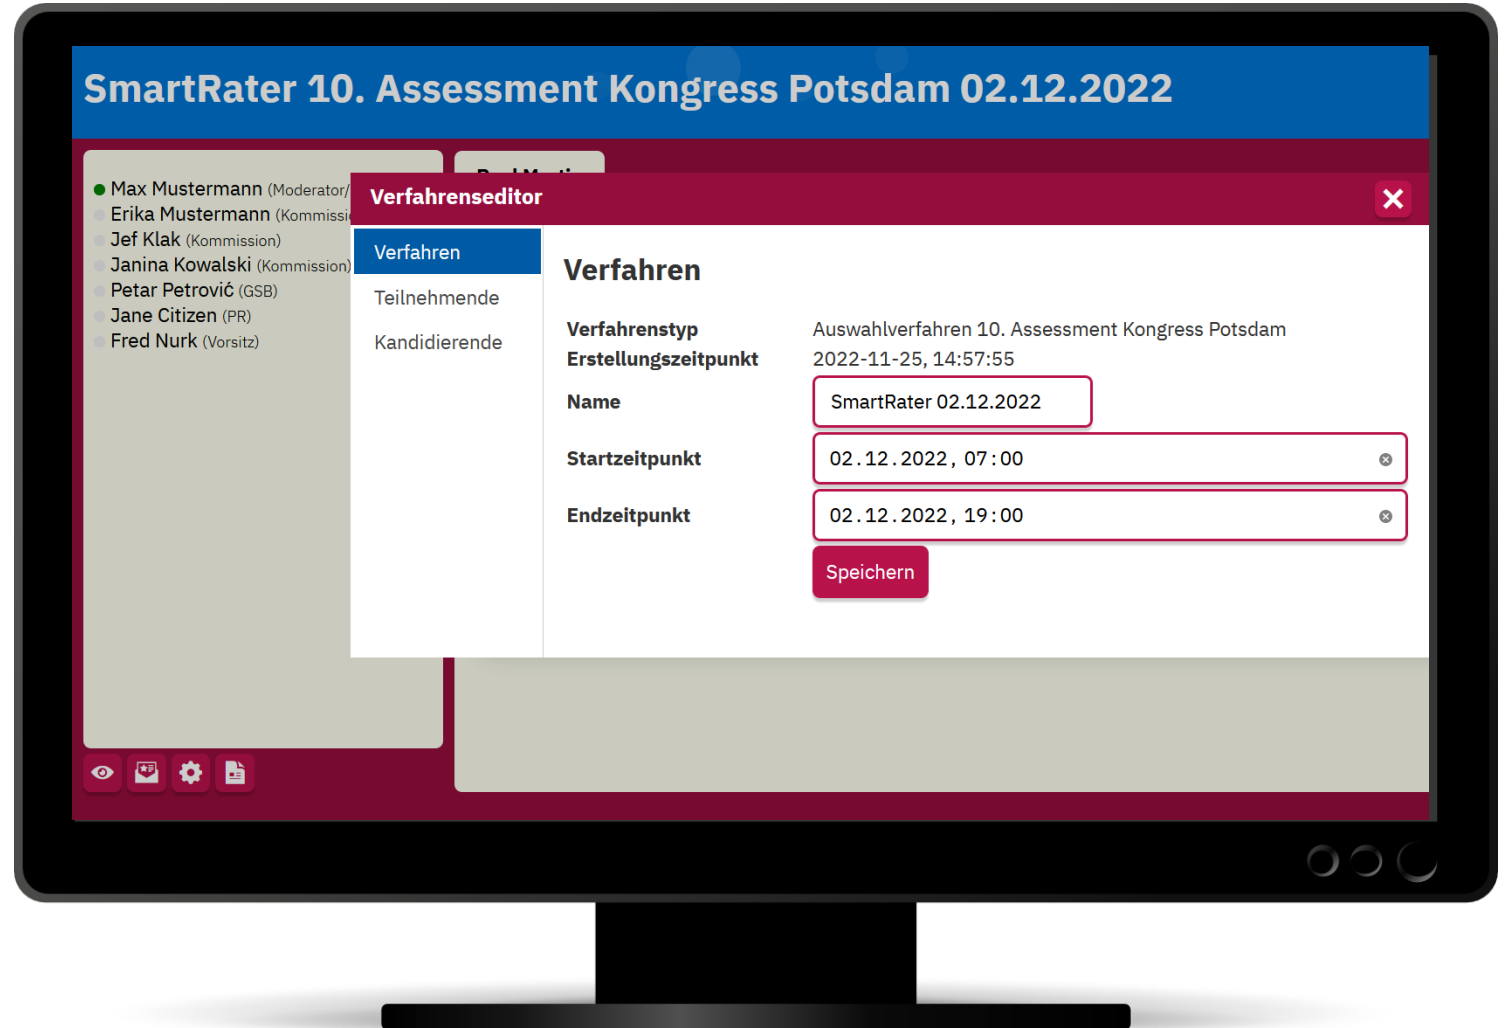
SmartRater 10. Assessment Kongress Potsdam 02.12.2022

Max Mustermann (Moderator/
Erika Mustermann (Kommissi
Jef Klak (Kommission)
Janina Kowalski (Kommission)
Petar Petrović (GSB)
Jane Citizen (PR)
Fred Nurk (Vorsitz)

Verfahrenseditor

Verfahren
Teilnehmende
Kandidierende

Verfahren

| | |
|---|---|
| Verfahrenstyp | Auswahlverfahren 10. Assessment Kongress Potsdam |
| Erstellungszeitpunkt | 2022-11-25, 14:57:55 |
| Name | SmartRater 02.12.2022 |
| Startzeitpunkt | 02.12.2022, 07:00 |
| Endzeitpunkt | 02.12.2022, 19:00 |

Speichern